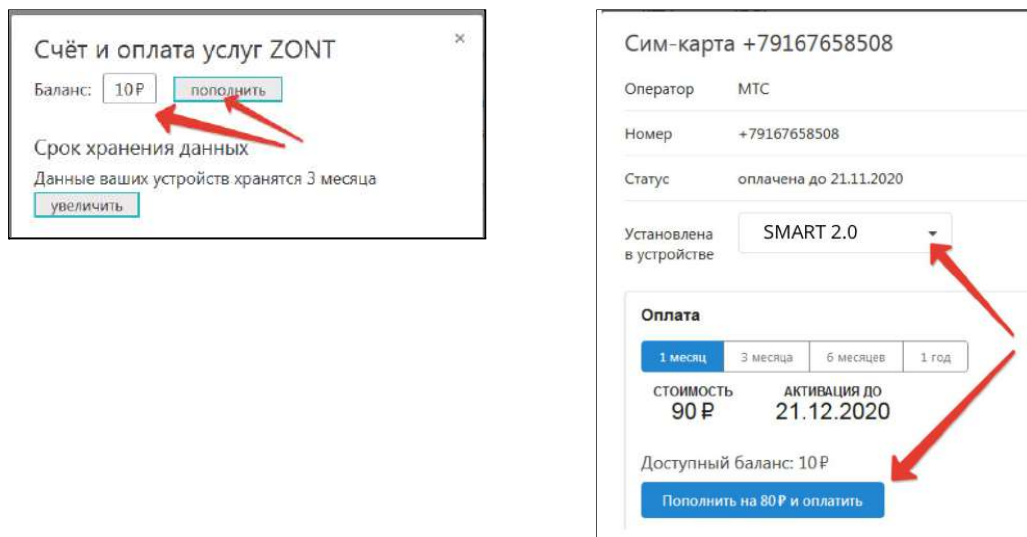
Счёт и оплата услуг ZONT

×

Баланс: 10 ₽ пополнить

Срок хранения данных

Данные ваших устройств хранятся 3 месяца

увеличить

Сим-карта +79167658508

Оператор МТС

Номер +79167658508

Статус оплачена до 21.11.2020

Установлена в устройстве SMART 2.0

Оплата

1 месяц | 3 месяца | 6 месяцев | 1 год

СТОИМОСТЬ
90 ₽

АКТИВАЦИЯ ДО
21.12.2020

Доступный баланс: 10 ₽

Пополнить на 80 ₽ и оплатить